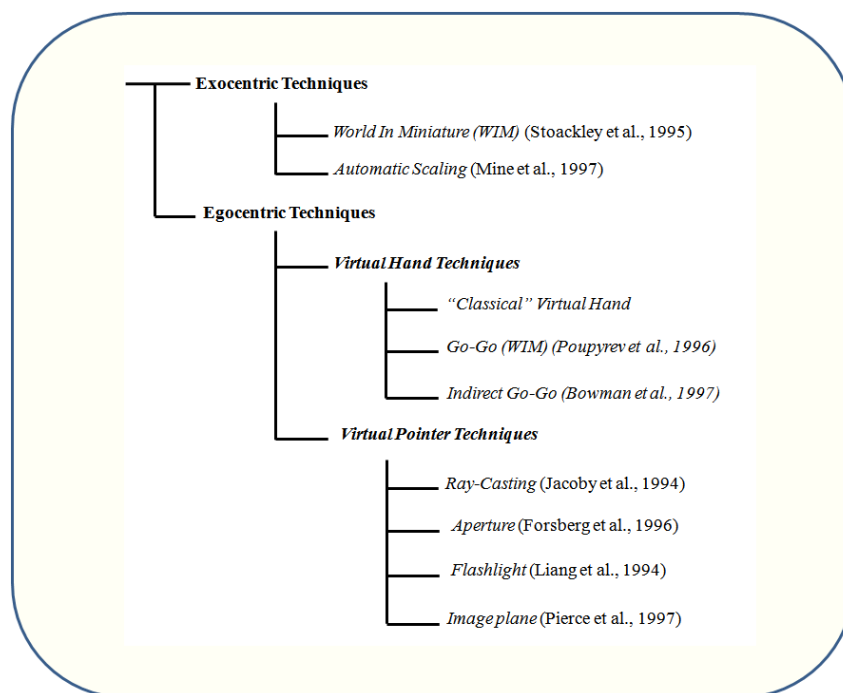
Exocentric Techniques

World In Miniature (WIM) (Stoackley et al., 1995)

Automatic Scaling (Mine et al., 1997)

Egocentric Techniques

Virtual Hand Techniques

"Classical" Virtual Hand

Go-Go (WIM) (Poupyrev et al., 1996)

Indirect Go-Go (Bowman et al., 1997)

Virtual Pointer Techniques

Ray-Casting (Jacoby et al., 1994)

Aperture (Forsberg et al., 1996)

Flashlight (Liang et al., 1994)

Image plane (Pierce et al., 1997)